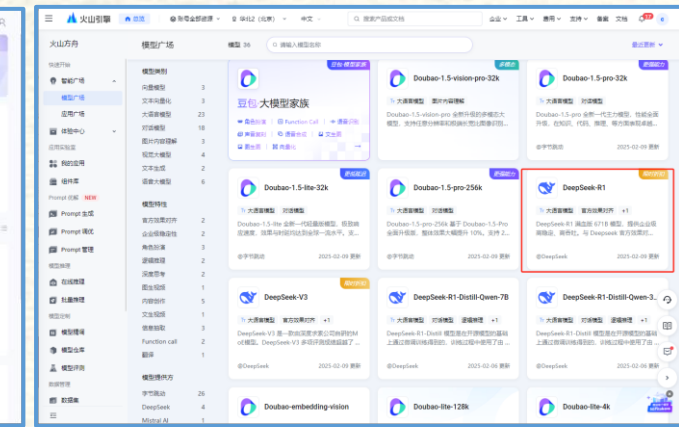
火山引擎 首页 账号全部资源 华北2（北京） 中文 搜索产品或文档 企业 工具 费用 支持 备案 文档 6

火山方舟

快速开始

智能广场

模型广场

应用广场

体验中心

应用实验室

我的应用

组件库

Prompt 优解 NEW

Prompt 生成

Prompt 调优

Prompt 管理

模型推理

在线推理

批量推理

模型定制

模型精调

模型仓库

模型评测

数据管理

数据集

模型广场 模型 36 搜索模型名称

模型类别

内容创作 3

文本向量化 3

大语言模型 23

对话模型 18

图片内容理解 3

视觉大模型 4

文本生成 2

语音大模型 6

模型特性

官方效果对齐 2

企业级稳定性 2

角色扮演 3

逻辑推理 2

深度思考 2

图生视频 1

内容创作 5

文生视频 1

信息抽取 3

Function call 2

翻译 1

模型提供方

字节跳动 26

DeepSeek 6

Mistral AI 1

最近更新

豆包 大模型家族

角色扮演 Function Call 通用任务

多模态 语音合成 文生图

音乐 向量化

Doubao-1.5-vision-pro-32k

大语言模型 图片内容理解

@字节跳动 2025-02-09 更新

Doubao-1.5-pro-32k

大语言模型 对话模型

@字节跳动 2025-02-09 更新

Doubao-1.5-lite-32k

大语言模型 对话模型

@字节跳动 2025-02-09 更新

Doubao-1.5-pro-256k

大语言模型 对话模型

@字节跳动 2025-02-09 更新

DeepSeek-R1

大语言模型 官方效果对齐 +1

@DeepSeek 2025-02-09 更新

DeepSeek-V3

大语言模型 官方效果对齐 +1

@DeepSeek

DeepSeek-R1-Distill-Qwen-7B

大语言模型 对话模型

@DeepSeek

DeepSeek-R1-Distill-Qwen-3

大语言模型 对话模型

@DeepSeek

Doubao-embedding-vision

Doubao-lite-128k

Doubao-lite-4k